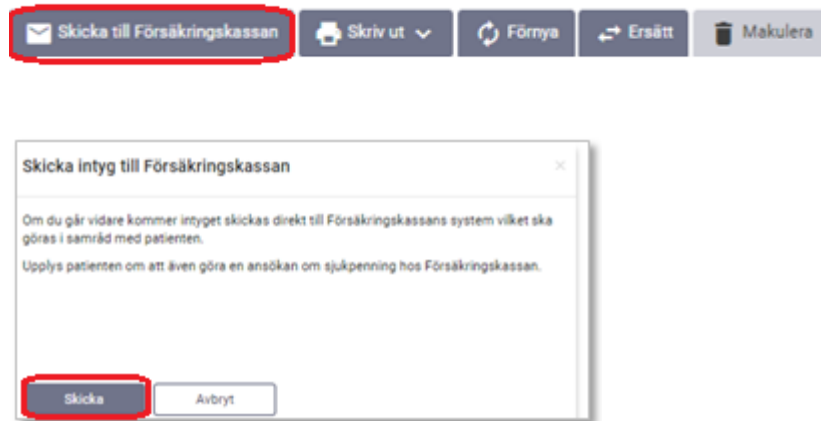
Skicka till Försäkringskassan
Skriv ut
Förnya
Ersätt
Makulera

Skicka intyg till Försäkringskassan
×

Om du går vidare kommer intyget skickas direkt till Försäkringskassans system vilket ska göras i samråd med patienten.

Upplys patienten om att även göra en ansökan om sjukpenning hos Försäkringskassan.

Skicka
Avbryt